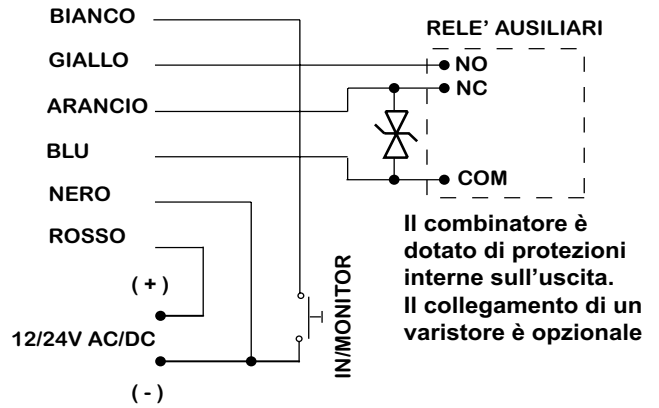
BIANCO
GIALLO
ARANCIO
BLU
NERO
ROSSO
( + )
12/24V AC/DC
( - )
IN/MONITOR
RELE' AUSILIARI
NO
NC
COM

Il combinatore è dotato di protezioni interne sull'uscita. Il collegamento di un varistore è opzionale